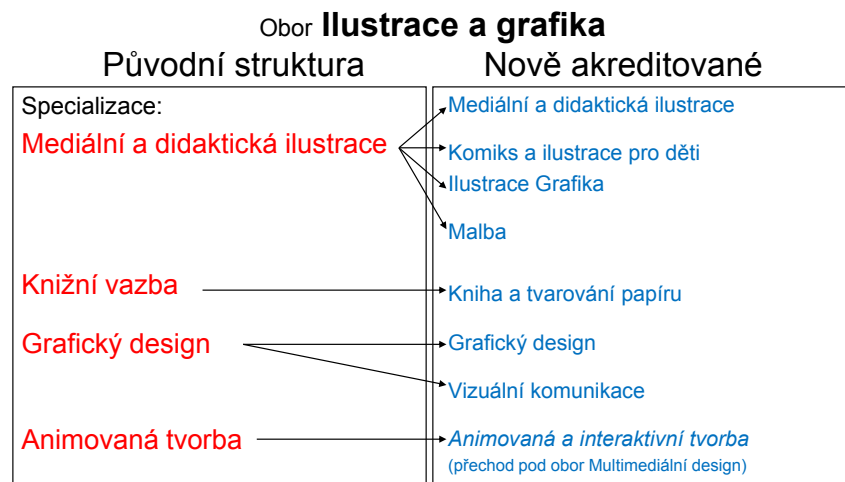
Obor **Ilustrace a grafika**

Původní struktura

Specializace:

Mediální a didaktická ilustrace

Knižní vazba

Grafický design

Animovaná tvorba

Nově akreditované

Mediální a didaktická ilustrace

Komiks a ilustrace pro děti

Ilustrace Grafika

Malba

Kniha a tvarování papíru

Grafický design

Vizuální komunikace

*Animovaná a interaktivní tvorba*

(přechod pod obor Multimediální design)